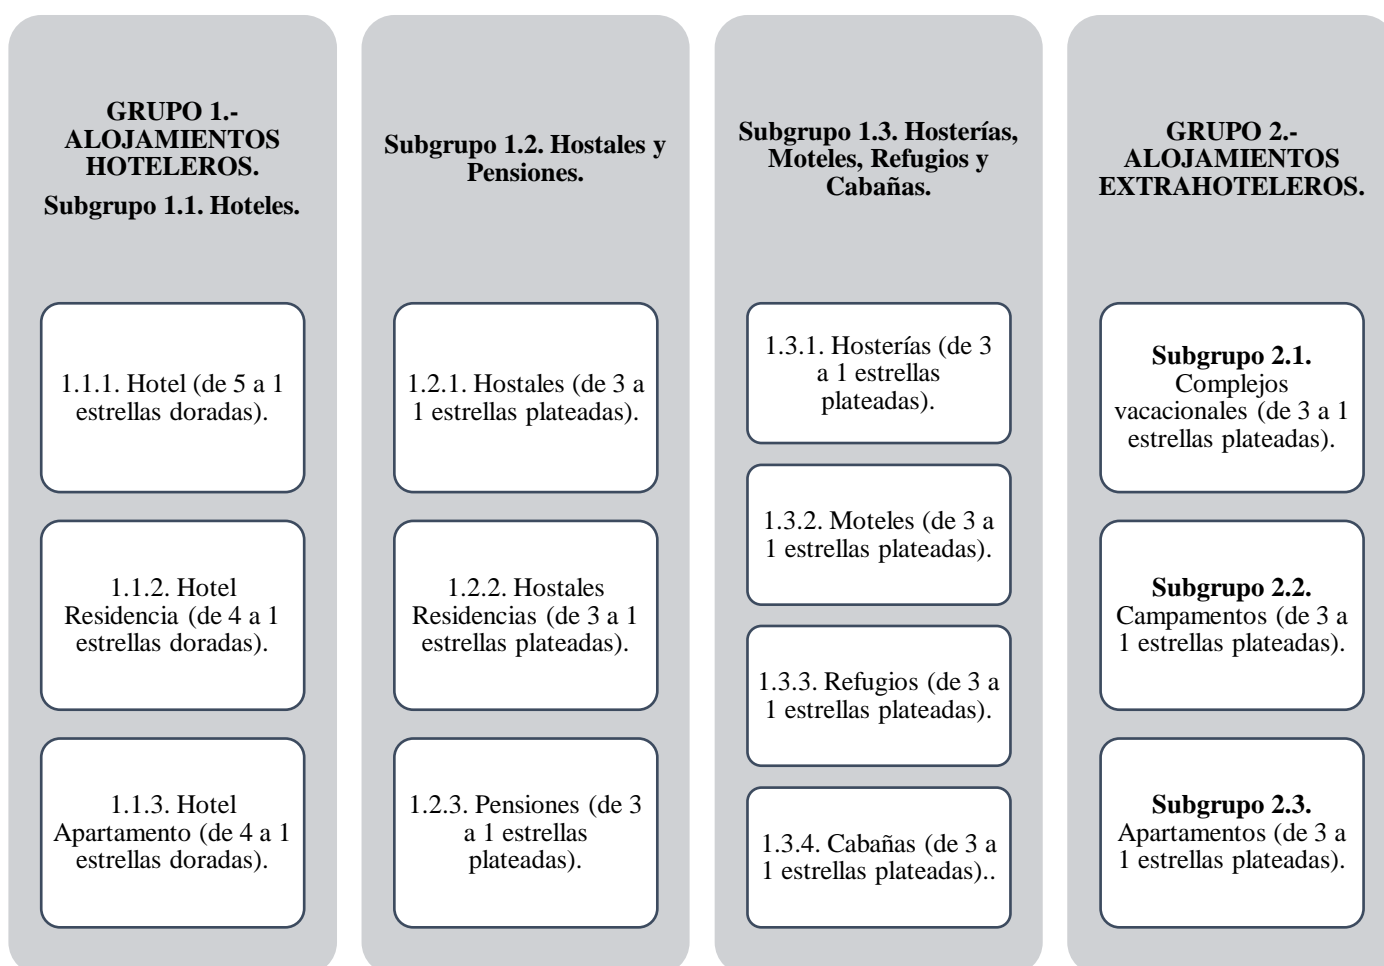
GRUPO 1.- ALOJAMIENTOS HOTELEROS.

Subgrupo 1.1. Hoteles.

1.1.1. Hotel (de 5 a 1 estrellas doradas).

1.1.2. Hotel Residencia (de 4 a 1 estrellas doradas).

1.1.3. Hotel Apartamento (de 4 a 1 estrellas doradas).

Subgrupo 1.2. Hostales y Pensiones.

1.2.1. Hostales (de 3 a 1 estrellas plateadas).

1.2.2. Hostales Residencias (de 3 a 1 estrellas plateadas).

1.2.3. Pensiones (de 3 a 1 estrellas plateadas).

Subgrupo 1.3. Hosterías, Moteles, Refugios y Cabañas.

1.3.1. Hosterías (de 3 a 1 estrellas plateadas).

1.3.2. Moteles (de 3 a 1 estrellas plateadas).

1.3.3. Refugios (de 3 a 1 estrellas plateadas).

1.3.4. Cabañas (de 3 a 1 estrellas plateadas)..

GRUPO 2.- ALOJAMIENTOS EXTRAHOTELEROS.

**Subgrupo 2.1.** Complejos vacacionales (de 3 a 1 estrellas plateadas).

**Subgrupo 2.2.** Campamentos (de 3 a 1 estrellas plateadas).

**Subgrupo 2.3.** Apartamentos (de 3 a 1 estrellas plateadas).